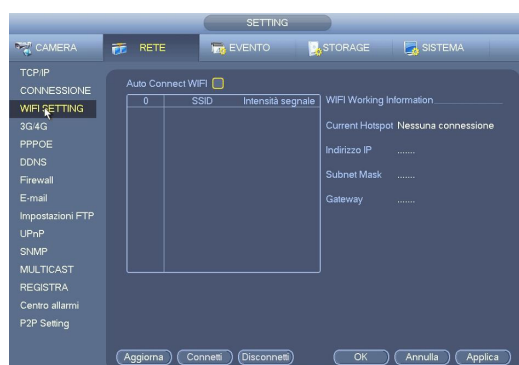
SETTING

CAMERA
RETE
EVENTO
STORAGE
SISTEMA

TCP/IP
CONNESSIONE
WIFI SETTING
3G/4G
PPPOE
DDNS
Firewall
E-mail
Impostazioni FTP
UPnP
SNMP
MULTICAST
REGISTRA
Centro allarmi
P2P Setting

Auto Connect WIFI

| 0 | SSID | Intensità segnale |
|---|---|---|

WIFI Working Information
Current Hotspot Nessuna connessione
Indirizzo IP .......
Subnet Mask .......
Gateway .......

Aggiorna
Connetti
Disconnetti
OK
Annulla
Applica